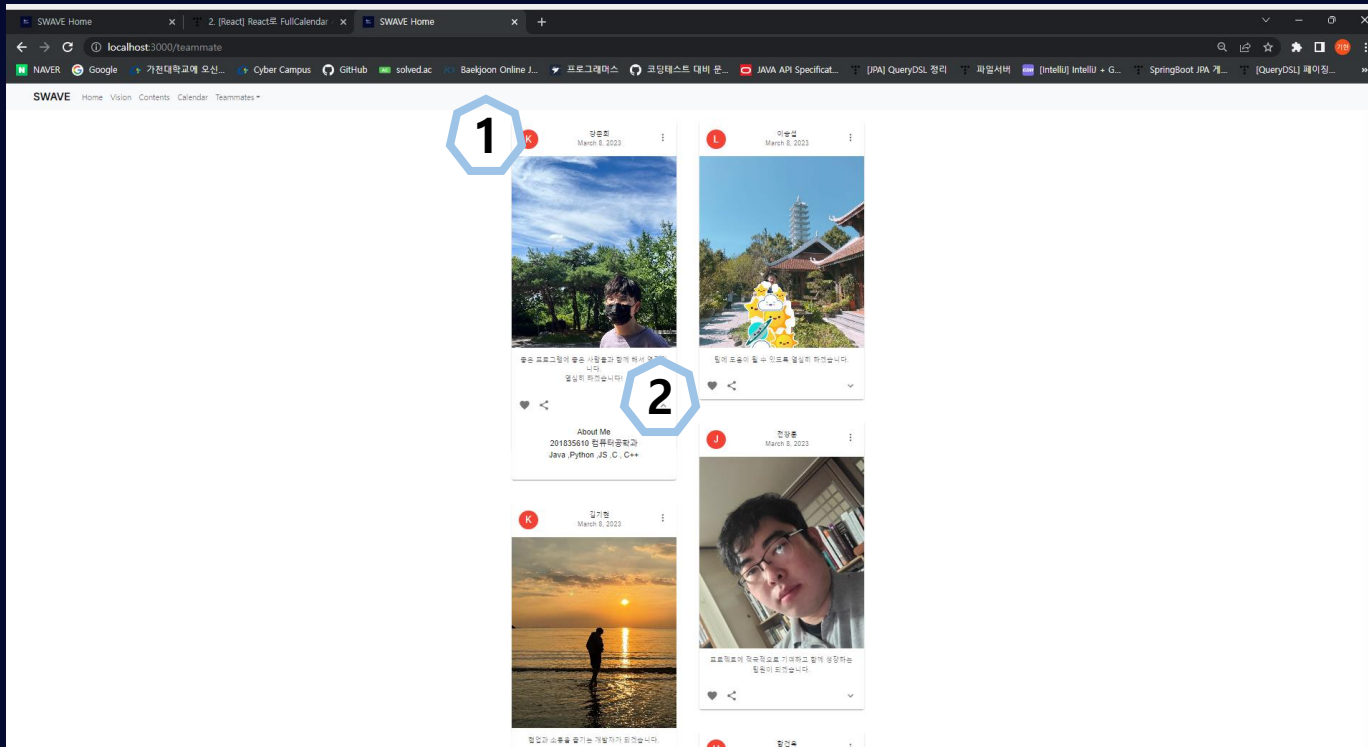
SWAVE Home
2. [React] React로 FullCalendar
SWAVE Home
localhost:3000/teammate
NAVER Google 가천대학교에 오신... Cyber Campus GitHub solved.ac Baekjoon Online J... 프로그래머스 코딩테스트 대비 문... JAVA API Specificat... [JPA] QueryDSL 정리 파일서버 [IntelliJ] IntelliJ + G... SpringBoot JPA 게... [QueryDSL] 페이징...

SWAVE Home Vision Contents Calendar Teammates

1

K
강준희
March 8, 2023

좋은 프로그램에 좋은 사람들과 함께 하게 되어 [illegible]니다.
열심히 하겠습니다!

2

About Me
201835610 컴퓨터공학과
Java ,Python ,JS ,C , C++

L
이승섭
March 8, 2023

팀에 도움이 될 수 있도록 열심히 하겠습니다.

J
전영훈
March 8, 2023

프로젝트에 적극적으로 기여하고 함께 성장하는 팀원이 되겠습니다.

K
김기현
March 8, 2023

협업과 소통을 즐기는 개발자가 되겠습니다.

황건우